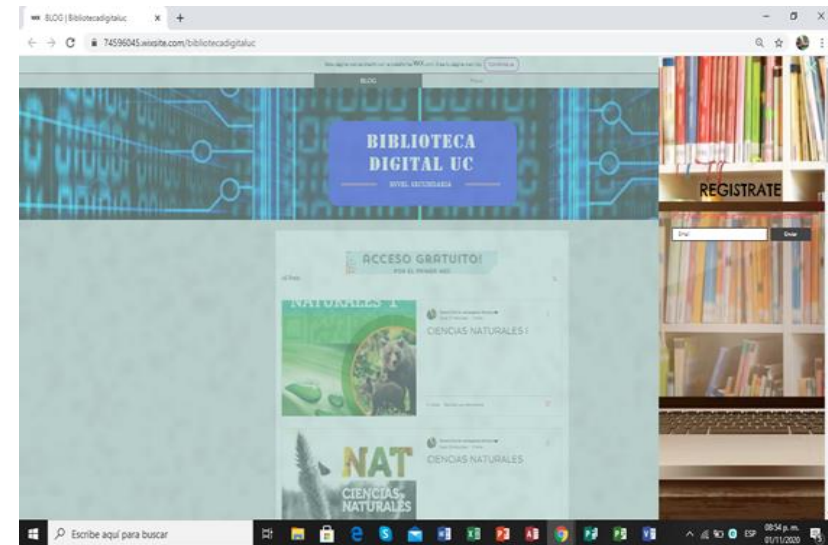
BLOG | Bibliotecadigitaluc
74596045.wixsite.com/bibliotecadigitaluc

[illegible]

BLOG

BIBLIOTECA DIGITAL UC
NIVEL SECUNDARIA

ACCESO GRATUITO!
POR EL PRIMER MES

NATURALES 1

CIENCIAS NATURALES I

NAT
CIENCIAS NATURALES

CIENCIAS NATURALES

REGISTRATE
Email
Enviar

Escribe aquí para buscar
ESP
08:54 p. m.
01/11/2020